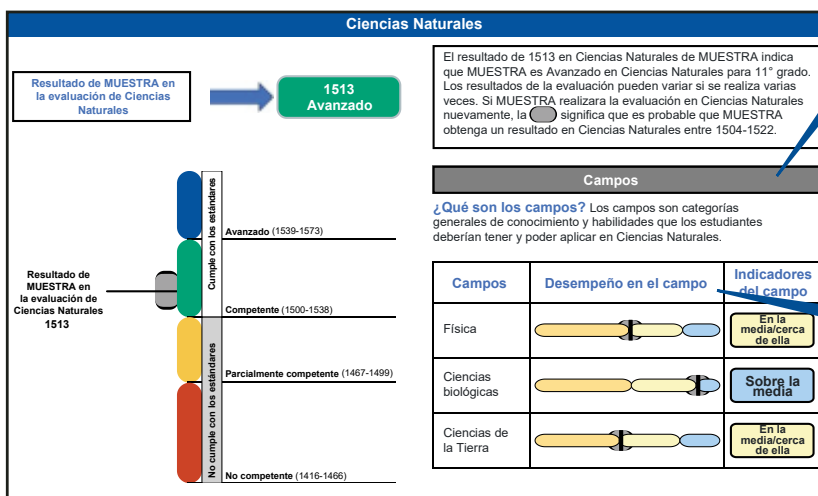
Ciencias Naturales

Resultado de MUESTRA en la evaluación de Ciencias Naturales

1513
Avanzado

El resultado de 1513 en Ciencias Naturales de MUESTRA indica que MUESTRA es Avanzado en Ciencias Naturales para 11° grado. Los resultados de la evaluación pueden variar si se realiza varias veces. Si MUESTRA realizara la evaluación en Ciencias Naturales nuevamente, la significa que es probable que MUESTRA obtenga un resultado en Ciencias Naturales entre 1504-1522.

Cumple con los estándares

No cumple con los estándares

Avanzado (1539-1573)

Resultado de MUESTRA en la evaluación de Ciencias Naturales
1513

Competente (1500-1538)

Parcialmente competente (1467-1499)

No competente (1416-1466)

Campos

¿Qué son los campos? Los campos son categorías generales de conocimiento y habilidades que los estudiantes deberían tener y poder aplicar en Ciencias Naturales.

| Campos | Desempeño en el campo | Indicadores del campo |
|---|---|---|
| Física | | En la media/cerca de ella |
| Ciencias biológicas | | Sobre la media |
| Ciencias de la Tierra | | En la media/cerca de ella |